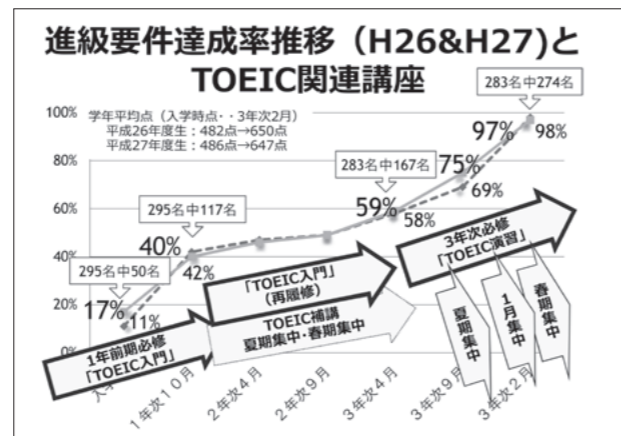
進級要件達成率推移（H26&H27)と TOEIC関連講座

100%
80%
60%
40%
20%
0%

学年平均点（入学時点・・3年次2月）
平成26年度生：482点→650点
平成27年度生：486点→647点

283名中274名
97%
98%
283名中167名
75%
69%
59%
58%
295名中117名
40%
42%
295名中50名
17%
11%

1年前期必修「TOEIC入門」
「TOEIC入門」（再履修）
TOEIC補講 夏期集中・春期集中
3年次必修「TOEIC演習」
夏期集中
1月集中
春期集中

入学
1年次10月
2年次4月
2年次9月
3年次4月
3年次9月
3年次2月